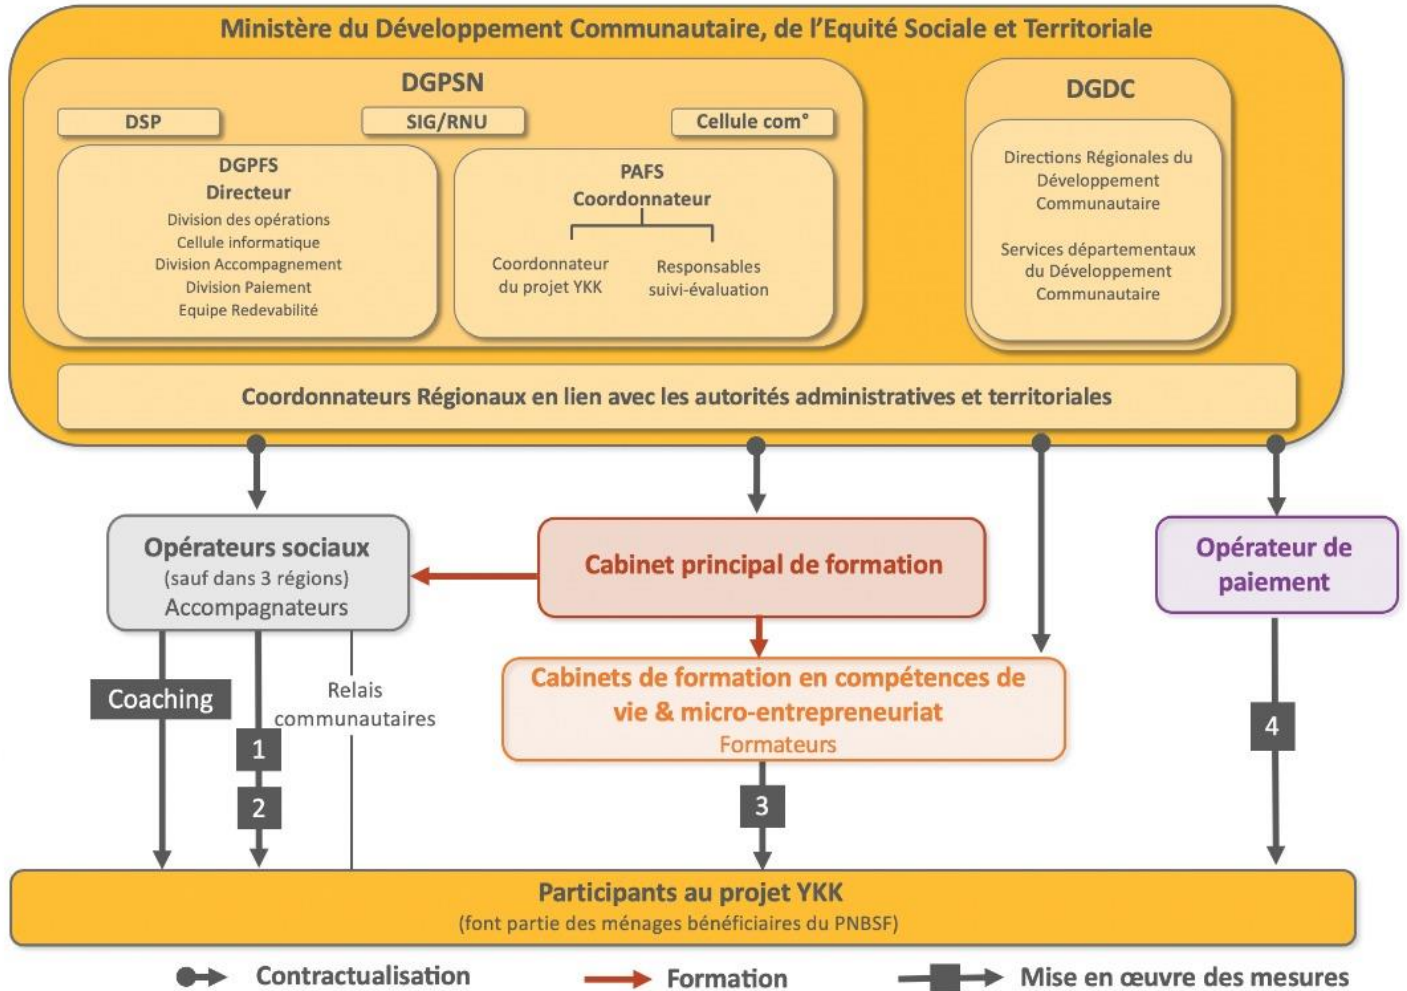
Ministère du Développement Communautaire, de l'Equité Sociale et Territoriale

DGPSN

DSP

SIG/RNU

Cellule com°

DGPFS
Directeur
Division des opérations
Cellule informatique
Division Accompagnement
Division Paiement
Equipe Redevabilité

PAFS
Coordonnateur

Coordonnateur du projet YKK

Responsables suivi-évaluation

DGDC

Directions Régionales du Développement Communautaire

Services départementaux du Développement Communautaire

Coordonnateurs Régionaux en lien avec les autorités administratives et territoriales

Opérateurs sociaux
(sauf dans 3 régions)
Accompagnateurs

Cabinet principal de formation

Opérateur de paiement

Coaching

Relais communautaires

1

2

Cabinets de formation en compétences de vie & micro-entrepreneuriat
Formateurs

3

4

Participants au projet YKK
(font partie des ménages bénéficiaires du PNBSF)

Contractualisation

Formation

Mise en œuvre des mesures